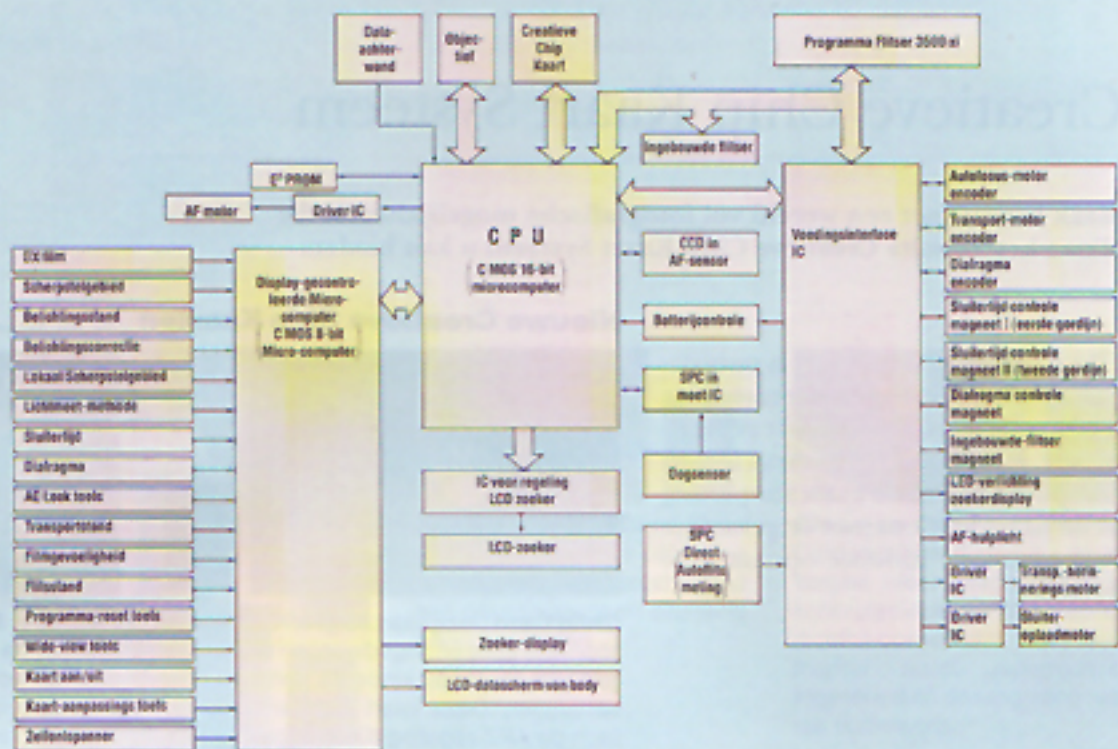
Data-achterwand

Objectief

Creatieve Chip Kaart

Programma Filtser 3500 si

Ingebouwde filtser

$E^2$ PROM

AF motor

Driver IC

C P U

C MOS 16-bit microcomputer

Voedingsinterfase IC

Autofocus-motor encoder

Transport-motor encoder

Diafragma encoder

Sluitertijd-controle magneet I (eerste gordijn)

Sluitertijd-controle magneet II (tweede gordijn)

Diafragma controle magneet

Ingebouwde-filtser magneet

LED-verlichting zoekerdisplay

AF-hulplicht

Driver IC

Transp.-terugspoelings motor

Driver IC

Sluiter-oplaadmotor

DX film

Scherpstelgebied

Belichtingstand

Belichtingscorrectie

Lokaal Scherpstelgebied

Lichtmeet-methode

Sluitertijd

Diafragma

AE Lock toets

Transportstand

Filmgevoeligheid

Flitsstand

Programma-reset toets

Wide-view toets

Kaart aan/uit

Kaart-aanpassings toets

Zelfontspanner

Display-gecentraliseerde Microcomputer C MOS 8-bit Micro-computer

CCD in AF-sensor

Batterijcontrole

SPC in meet IC

Oogsensor

IC voor regeling LCD zoeker

LCD-zoeker

SPC Direct Autoflits meting

Zoeker-display

LCD-datascherm van body